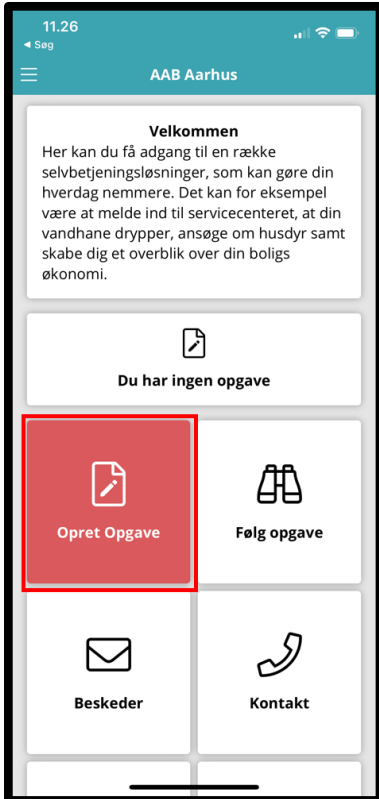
11.26
◂ Søg

AAB Aarhus

Velkommen
Her kan du få adgang til en række selvbetjeningsløsninger, som kan gøre din hverdag nemmere. Det kan for eksempel være at melde ind til servicecenteret, at din vandhane drypper, ansøge om husdyr samt skabe dig et overblik over din boligs økonomi.

Du har ingen opgave

Opret Opgave

Følg opgave

Beskeder

Kontakt